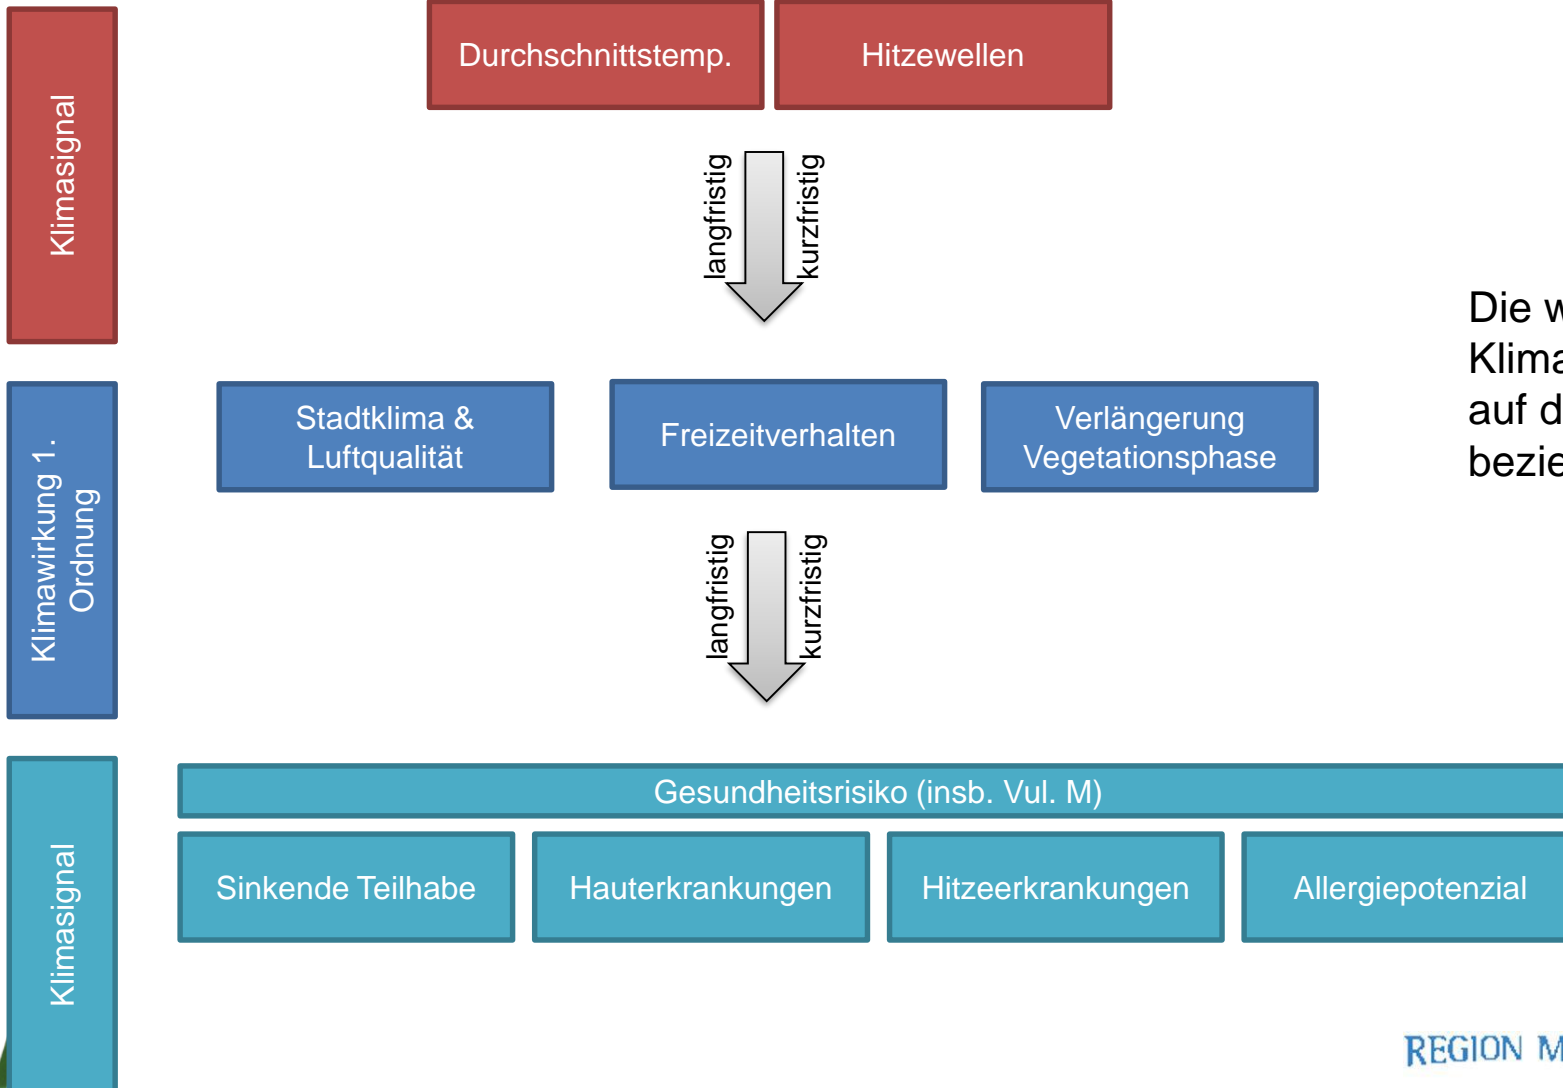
Klimasignal

Durchschnittstemp.

Hitzewellen

langfristig

kurzfristig

Die w
Klima
auf d
bezie

Klimawirkung 1. Ordnung

Stadtklima & Luftqualität

Freizeitverhalten

Verlängerung Vegetationsphase

langfristig

kurzfristig

Klimasignal

Gesundheitsrisiko (insb. Vul. M)

Sinkende Teilhabe

Hauterkrankungen

Hitzeerkrankungen

Allergiepotenzial

REGION M